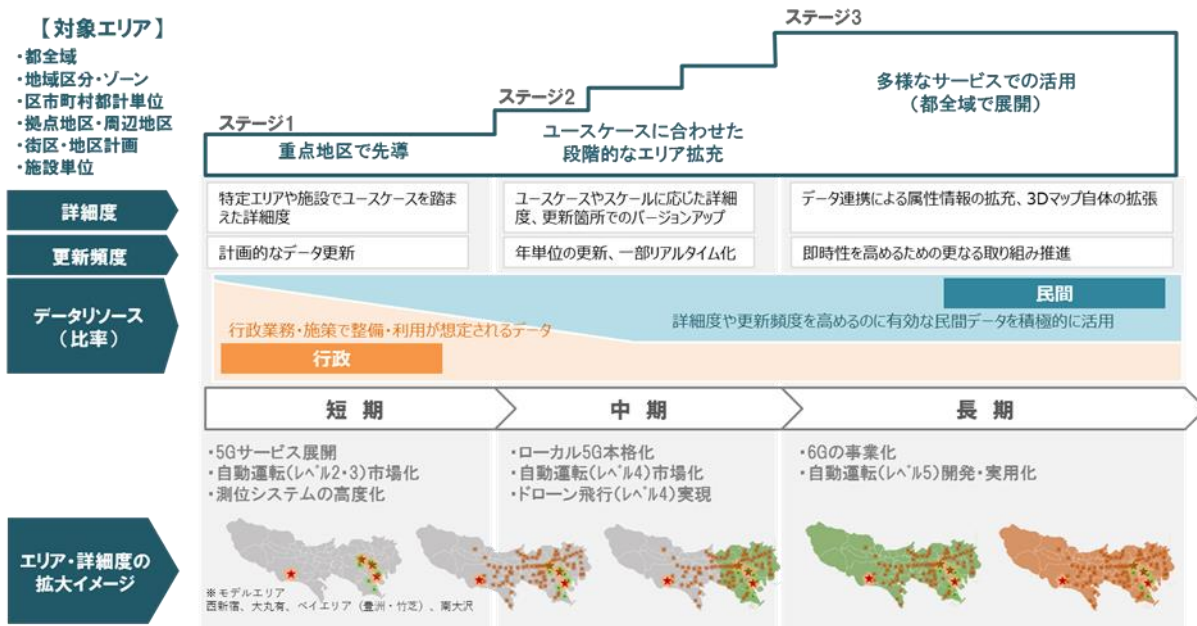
【対象エリア】
・都全域
・地域区分・ゾーン
・区市町村都計単位
・拠点地区・周辺地区
・街区・地区計画
・施設単位

ステージ1
重点地区で先導

ステージ2
ユースケースに合わせた段階的なエリア拡充

ステージ3
多様なサービスでの活用
（都全域で展開）

| | | | |
|---|---|---|---|
| 詳細度 | 特定エリアや施設でユースケースを踏まえた詳細度 | ユースケースやスケールに応じた詳細度、更新箇所でのバージョンアップ | データ連携による属性情報の拡充、3Dマップ自体の拡張 |
| 更新頻度 | 計画的なデータ更新 | 年単位の更新、一部リアルタイム化 | 即時性を高めるための更なる取り組み推進 |

データリソース（比率）
民間
詳細度や更新頻度を高めるのに有効な民間データを積極的に活用
行政業務・施策で整備・利用が想定されるデータ
行政

短期
中期
長期

・5Gサービス展開
・自動運転（レベル2・3）市場化
・測位システムの高度化

・ローカル5G本格化
・自動運転（レベル4）市場化
・ドローン飛行（レベル4）実現

・6Gの事業化
・自動運転（レベル5）開発・実用化

エリア・詳細度の拡大イメージ
※モデルエリア
西新宿、大丸有、ベイエリア（豊洲・竹芝）、南大沢